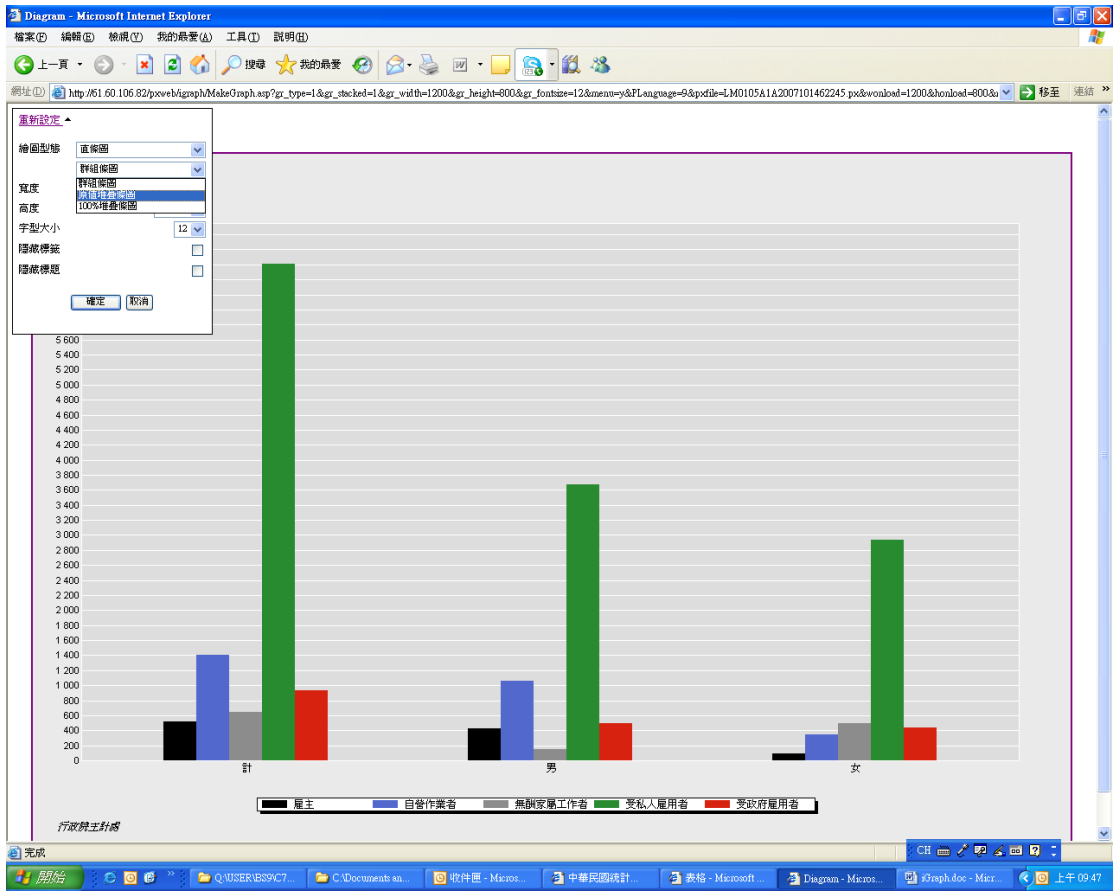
Diagram - Microsoft Internet Explorer

檔案(F) 編輯(E) 檢視(V) 我的最愛(A) 工具(T) 說明(H)

上一頁 搜尋 我的最愛

網址(D) http://61.60.106.82/pxweb/igraph/MakeGraph.asp?gr_type=1&gr_stacked=1&gr_width=1200&gr_height=800&gr_fontsize=12&menu=y&PLanguage=9&pxfile=LM0105A1A2007101462245.px&wonload=1200&honload=800&a 移至 連結

重新設定

繪圖型態 直條圖

群組條圖

群組條圖
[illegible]
100%堆疊條圖

寬度

高度

字型大小 12

隱藏標籤

隱藏標題

確定 取消

5 600
5 400
5 200
5 000
4 800
4 600
4 400
4 200
4 000
3 800
3 600
3 400
3 200
3 000
2 800
2 600
2 400
2 200
2 000
1 800
1 600
1 400
1 200
1 000
800
600
400
200
0

計 男 女

雇主 自營作業者 無酬家屬工作者 受私人雇用者 受政府雇用者

行政院主計處

完成

CH

開始 Q:\USER\BS9\C7... C:\Documents an... 收件匣 - Micros... 中華民國統計... 表格 - Microsoft ... Diagram - Micros... iGraph.doc - Micr... 上午 09:47